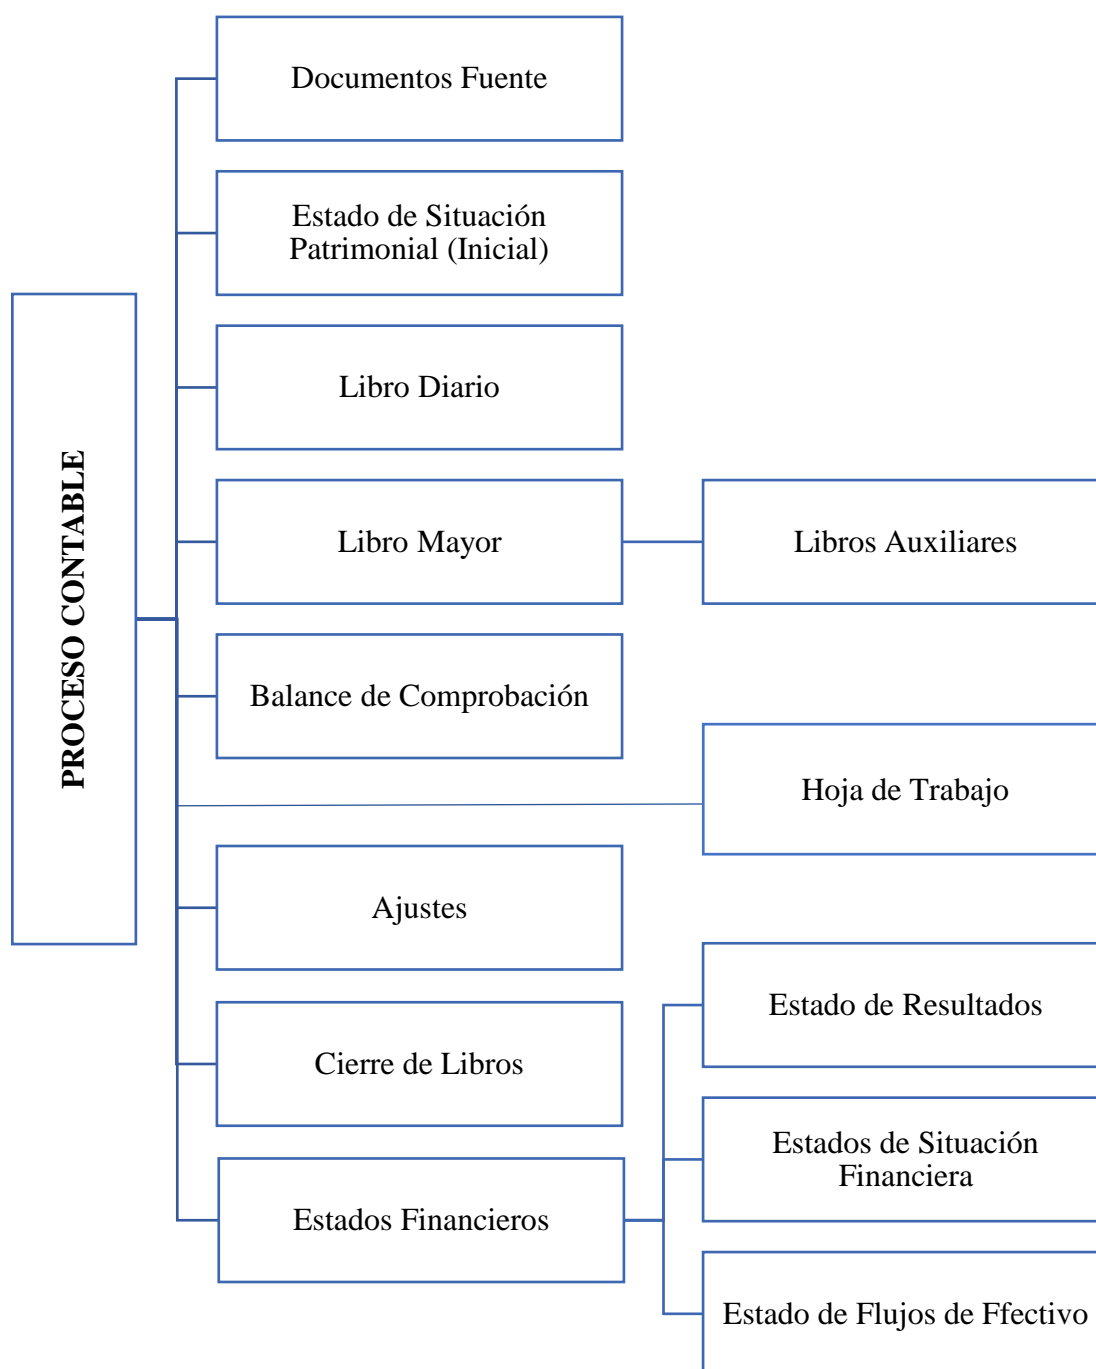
PROCESO CONTABLE

Documentos Fuente

Estado de Situación Patrimonial (Inicial)

Libro Diario

Libro Mayor

Libros Auxiliares

Balance de Comprobación

Hoja de Trabajo

Ajustes

Cierre de Libros

Estados Financieros

Estado de Resultados

Estados de Situación Financiera

Estado de Flujos de Ffectivo